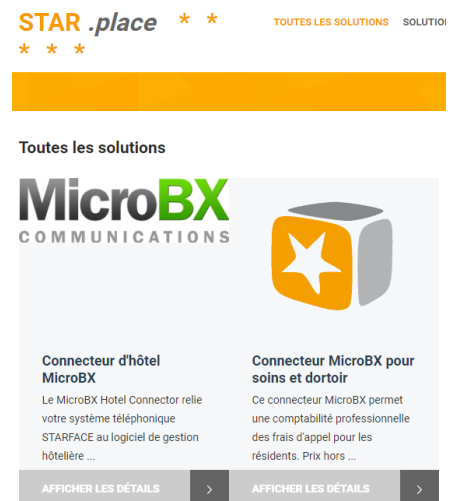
STAR .place * * * * *

TOUTES LES SOLUTIONS SOLUTIO

Toutes les solutions

MicroBX
COMMUNICATIONS

Connecteur d'hôtel MicroBX

Le MicroBX Hotel Connector relie votre système téléphonique STARFACE au logiciel de gestion hôtelière ...

AFFICHER LES DÉTAILS >

Connecteur MicroBX pour soins et dortoir

Ce connecteur MicroBX permet une comptabilité professionnelle des frais d'appel pour les résidents. Prix hors ...

AFFICHER LES DÉTAILS >